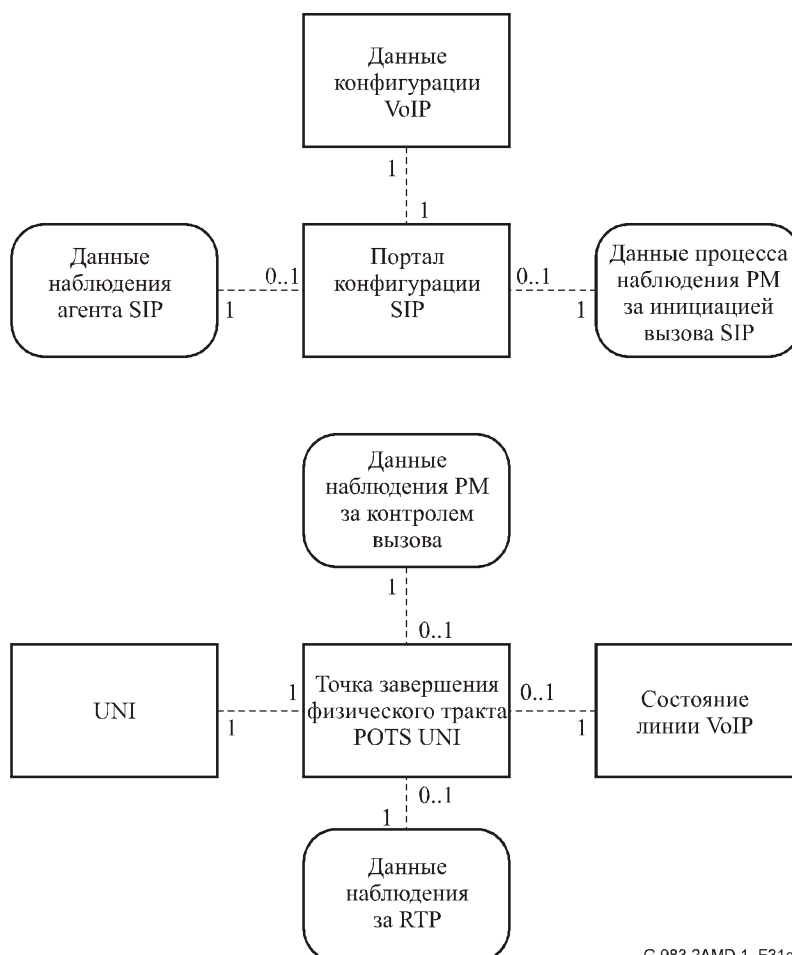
Данные конфигурации VoIP

1

1

Данные наблюдения агента SIP

0..1

1

Портал конфигурации SIP

0..1

1

Данные процесса наблюдения PM за инициацией вызова SIP

Данные наблюдения PM за контролем вызова

1

0..1

UNI

1

1

Точка завершения физического тракта POTS UNI

0..1

1

Состояние линии VoIP

0..1

1

Данные наблюдения за RTP

G.983.2AMD.1_F31a